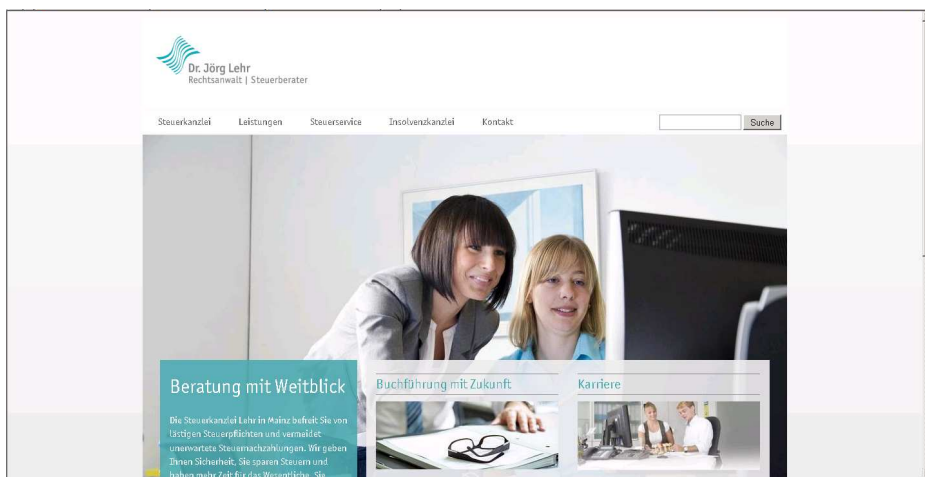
Dr. Jörg Lehr
Rechtsanwalt | Steuerberater

Steuerkanzlei Leistungen Steuerservice Insolvenzkanzlei Kontakt

Suche

Beratung mit Weitblick

Die Steuerkanzlei Lehr in Mainz befreit Sie von lästigen Steuerpflichten und vermeidet unerwartete Steuernachzahlungen. Wir geben Ihnen Sicherheit, Sie sparen Steuern und haben mehr Zeit für das Wesentliche. Sie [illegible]

Buchführung mit Zukunft

Karriere